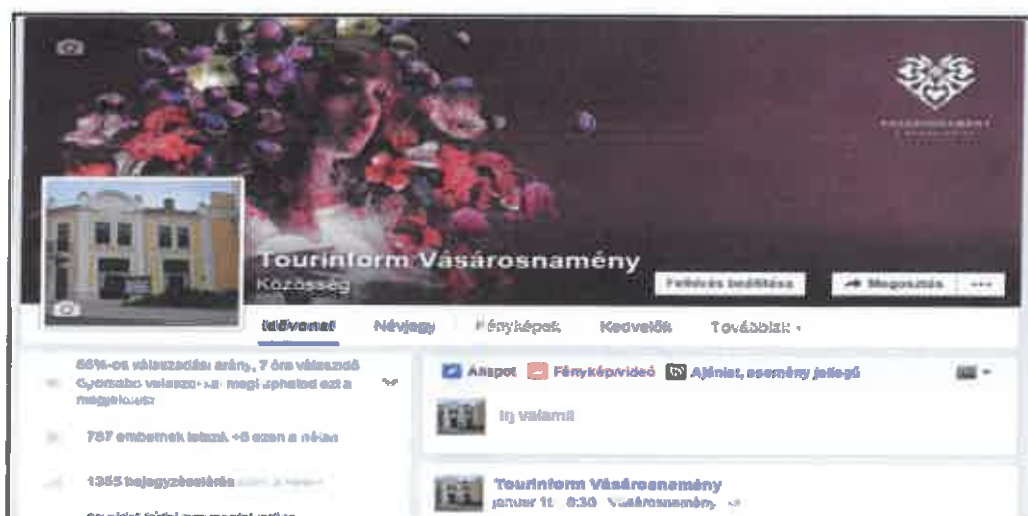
Tourinform Vásárosnamény
Közösség
Felhívás beállítása
Megosztás
···
Idővonal
Névjegy
Fényképek
Kedvelők
Továbbiak ▾
86%-os válaszadási arány, 7 óra válaszadó
Gyorsabb válaszadással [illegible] megjelenhet ezt a megjelölést
Állapot
Fénykép/videó
Ajánlat, esemény jellegű
Írj valamit
767 embernek tetszik +6 ezen a héten
1355 bejelentkezés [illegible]
Tourinform Vásárosnamény
január 11. 8:30 Vásárosnamény
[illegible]